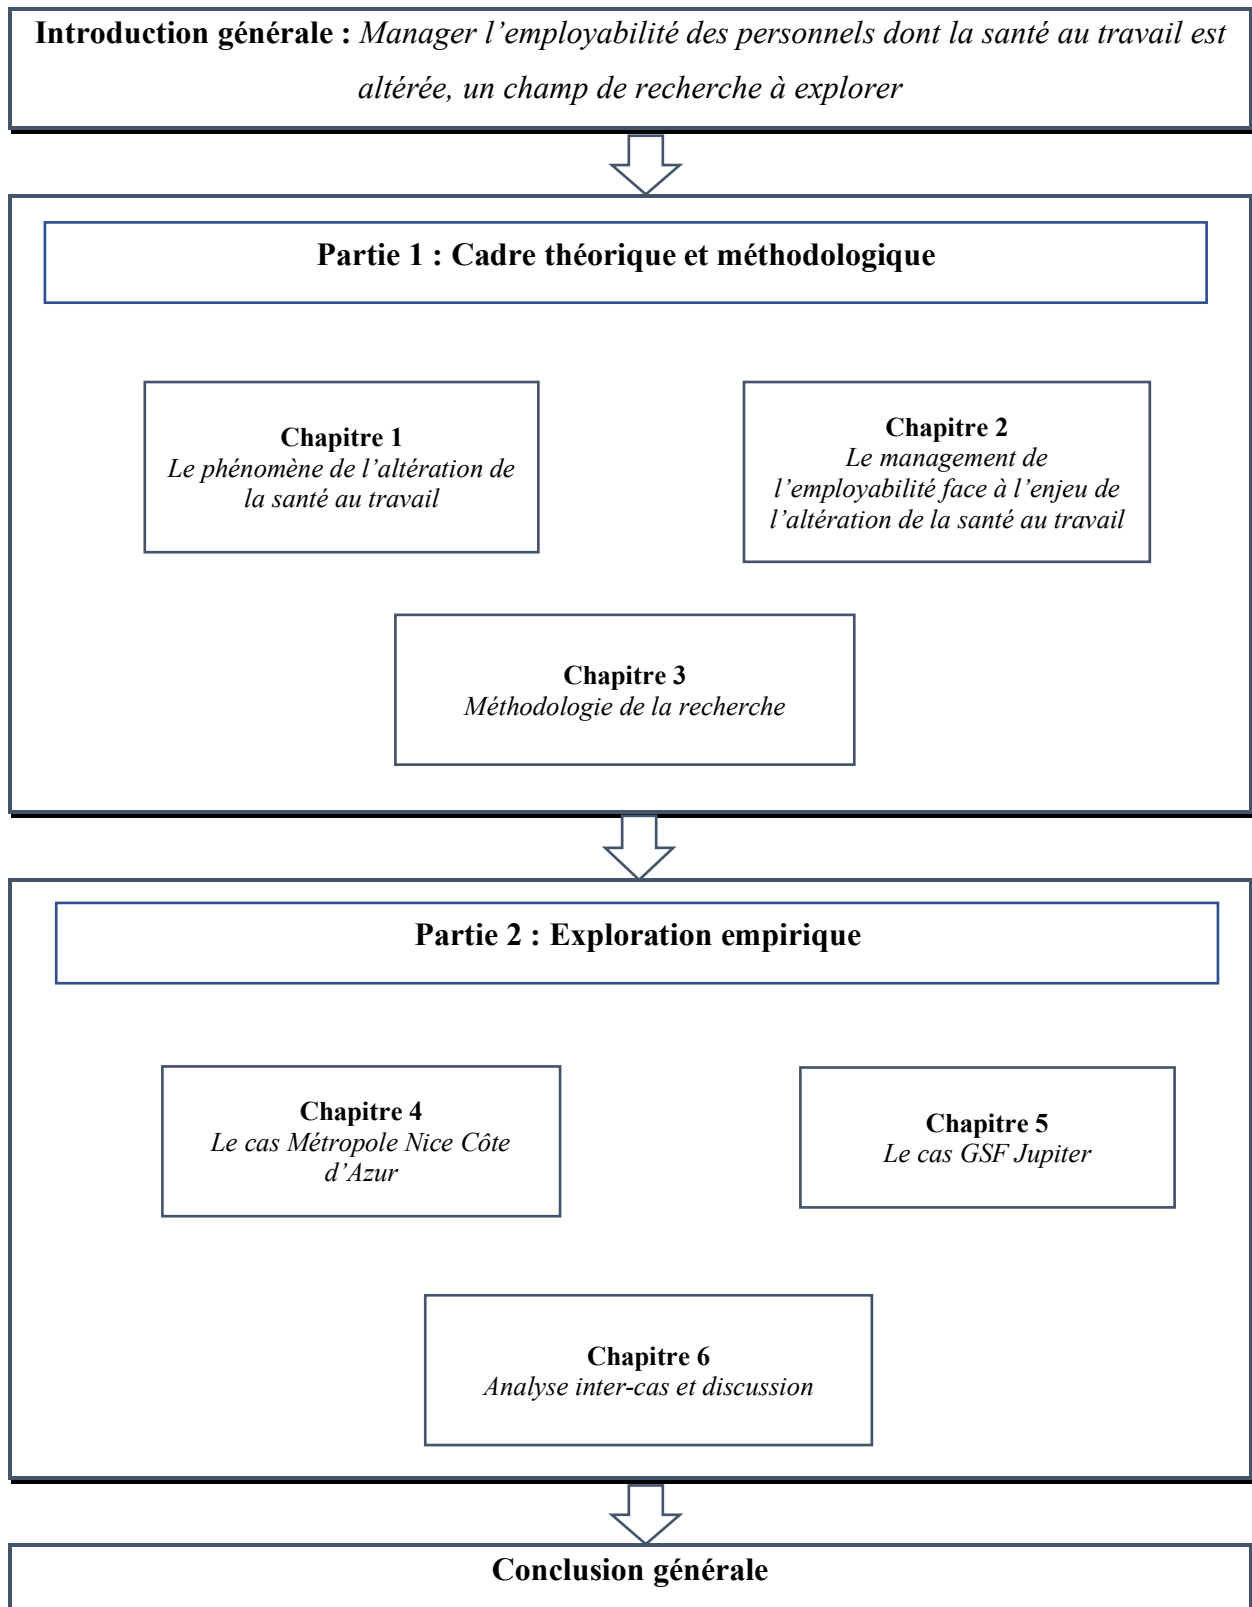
**Introduction générale :** *Manager l'employabilité des personnels dont la santé au travail est altérée, un champ de recherche à explorer*

**Partie 1 : Cadre théorique et méthodologique**

**Chapitre 1**
*Le phénomène de l'altération de la santé au travail*

**Chapitre 2**
*Le management de l'employabilité face à l'enjeu de l'altération de la santé au travail*

**Chapitre 3**
*Méthodologie de la recherche*

**Partie 2 : Exploration empirique**

**Chapitre 4**
*Le cas Métropole Nice Côte d'Azur*

**Chapitre 5**
*Le cas GSF Jupiter*

**Chapitre 6**
*Analyse inter-cas et discussion*

**Conclusion générale**